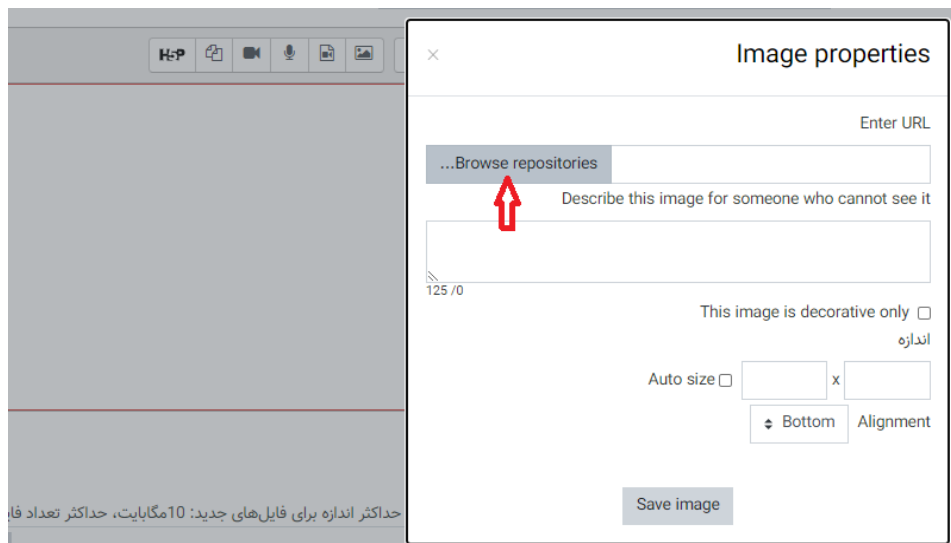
H5P

×
Image properties

Enter URL

...Browse repositories

Describe this image for someone who cannot see it

125 /0

This image is decorative only

اندازه

Auto size
x

Bottom
Alignment

Save image

حداکثر اندازه برای فایل‌های جدید: 10مگابایت، حداکثر تعداد فا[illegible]